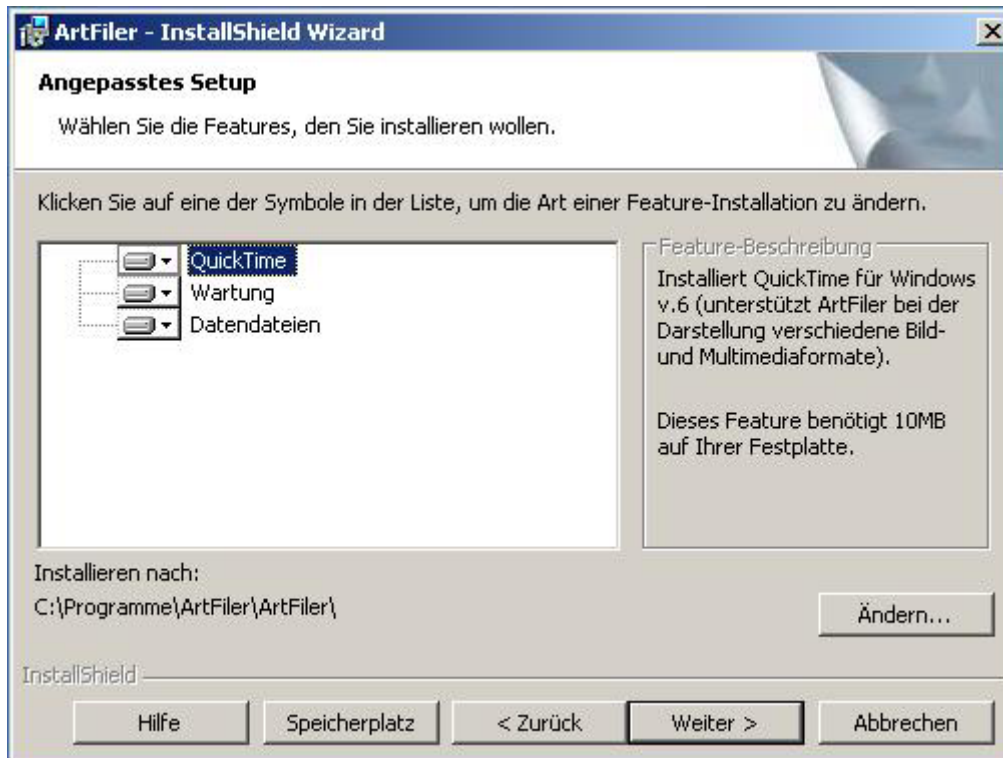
ArtFiler - InstallShield Wizard

Angepasstes Setup

Wählen Sie die Features, den Sie installieren wollen.

Klicken Sie auf eine der Symbole in der Liste, um die Art einer Feature-Installation zu ändern.

QuickTime
Wartung
Datendateien

Feature-Beschreibung

Installiert QuickTime für Windows v.6 (unterstützt ArtFiler bei der Darstellung verschiedene Bild- und Multimediaformate).

Dieses Feature benötigt 10MB auf Ihrer Festplatte.

Installieren nach:
C:\Programme\ArtFiler\ArtFiler\

Ändern...

InstallShield

Hilfe | Speicherplatz | < Zurück | Weiter > | Abbrechen